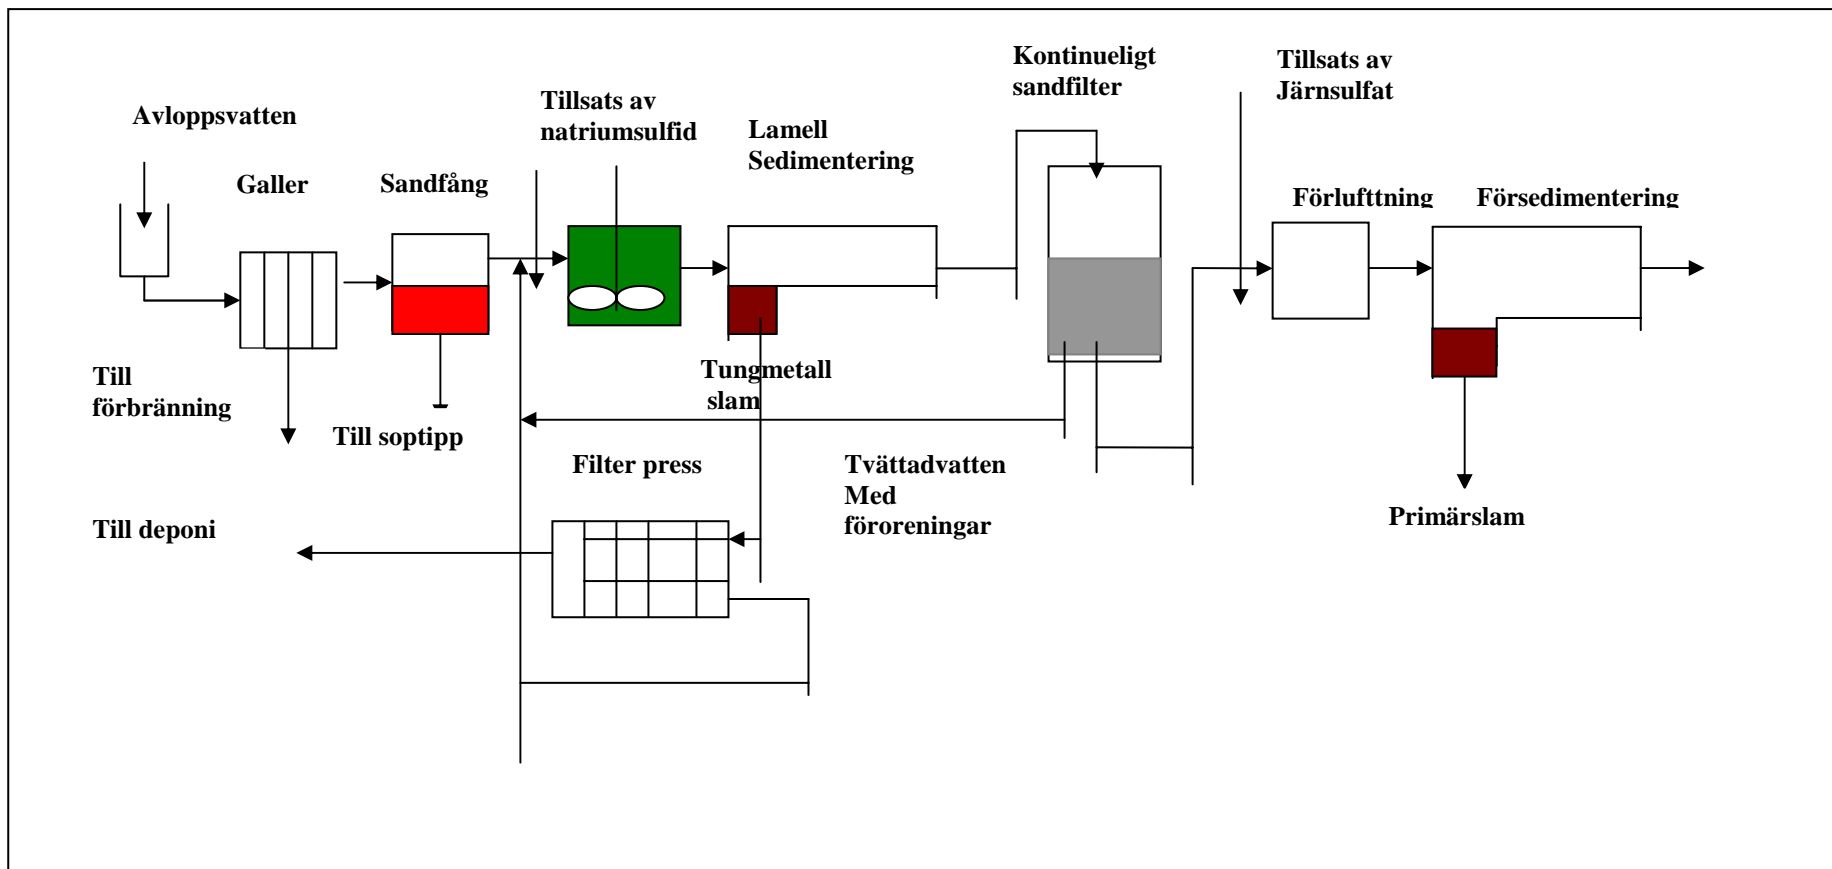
Avloppsvatten

Galler

Sandfång

Tillsats av natriumsulfid

Lamell Sedimentering

Kontinueligt sandfilter

Tillsats av Järnsulfat

Förlufttning

Försedimentering

Till förbränning

Till soptipp

Tungmetall slam

Filter press

Tvättadvatten Med föroreningar

Primärslam

Till deponi